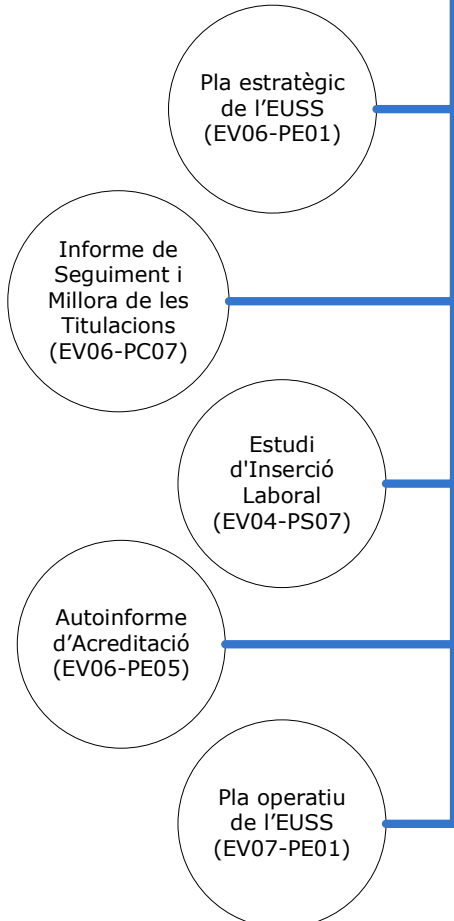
Pla estratègic de l’EUSS (EV06-PE01)

Informe de Seguiment i Millora de les Titulacions (EV06-PC07)

Estudi d'Inserció Laboral (EV04-PS07)

Autoinforme d’Acreditació (EV06-PE05)

Pla operatiu de l’EUSS (EV07-PE01)